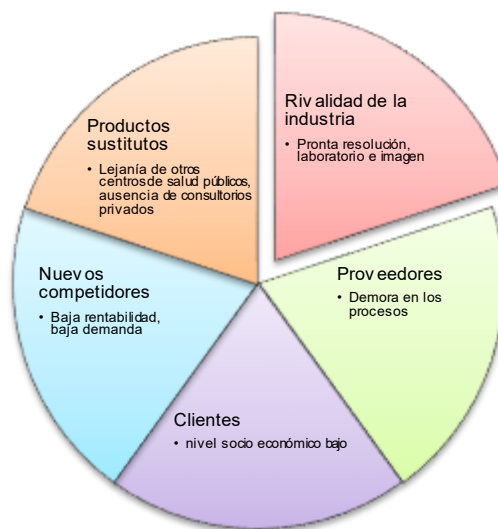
Rivalidad de la industria

• Pronta resolución, laboratorio e imagen

Proveedores

• Demora en los procesos

Clientes

• nivel socio económico bajo

Nuevos competidores

• Baja rentabilidad, baja demanda

Productos sustitutos

• Lejanía de otros centrosde salud públicos, ausencia de consultorios privados